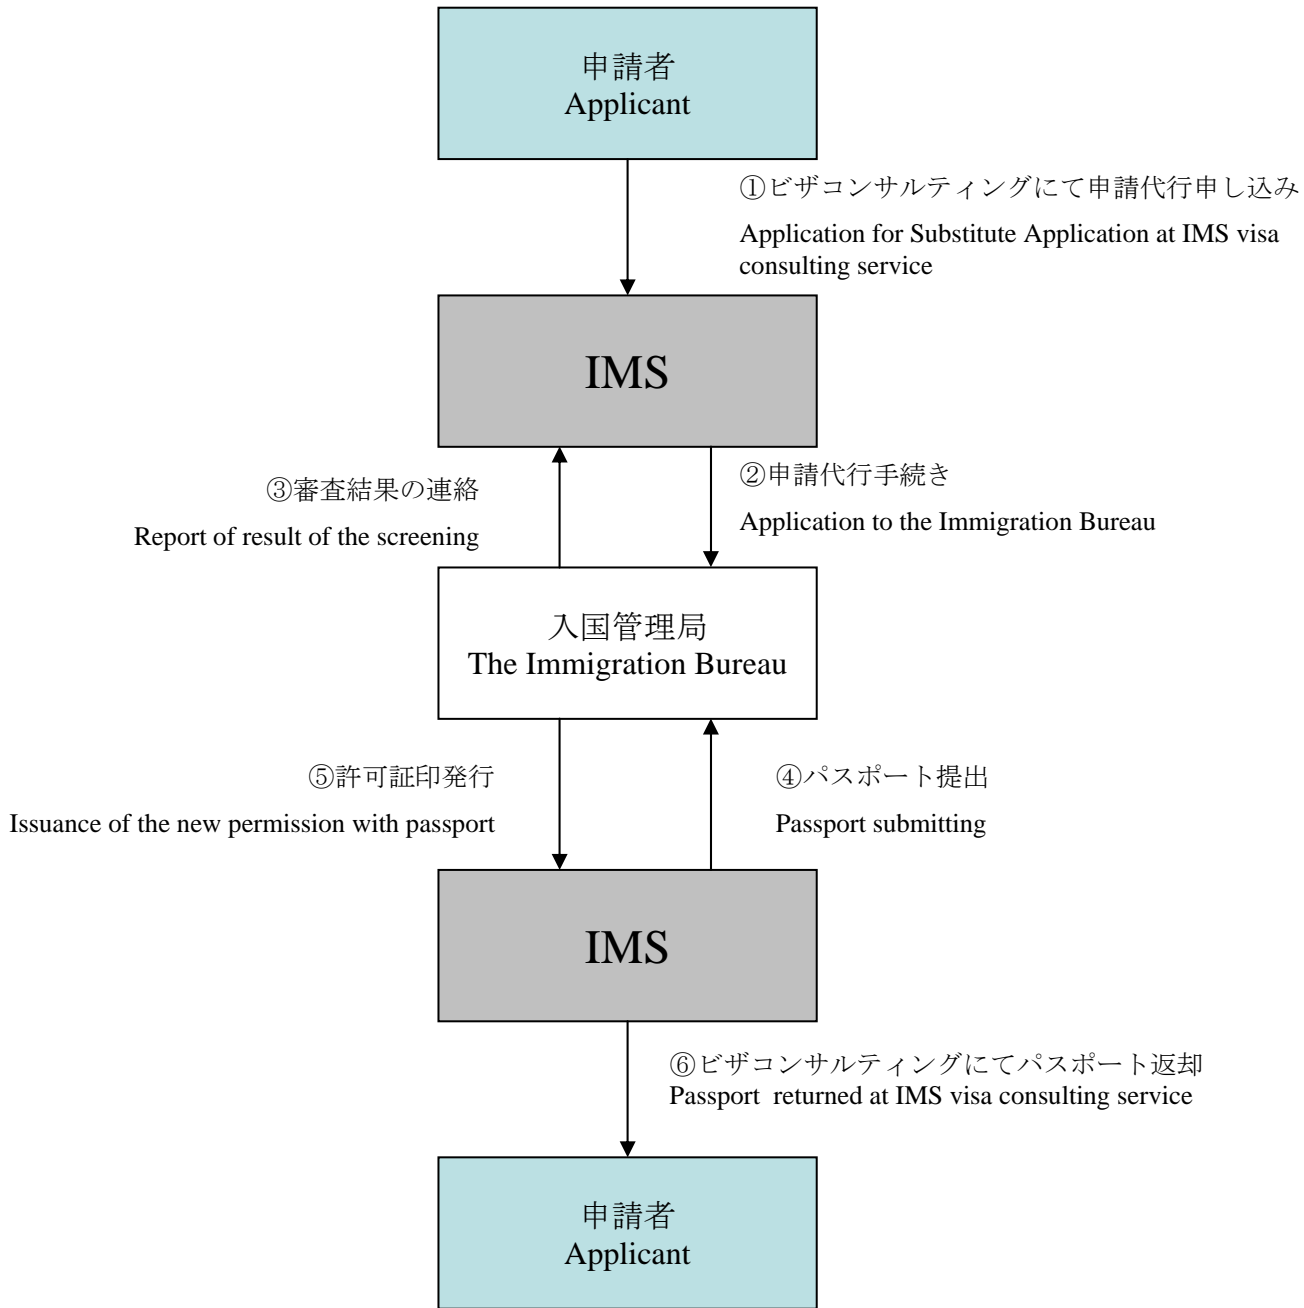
申請者
Applicant

①ビザコンサルティングにて申請代行申し込み
Application for Substitute Application at IMS visa consulting service

IMS

③審査結果の連絡
Report of result of the screening

②申請代行手続き
Application to the Immigration Bureau

入国管理局
The Immigration Bureau

⑤許可証印発行
Issuance of the new permission with passport

④パスポート提出
Passport submitting

IMS

⑥ビザコンサルティングにてパスポート返却
Passport returned at IMS visa consulting service

申請者
Applicant